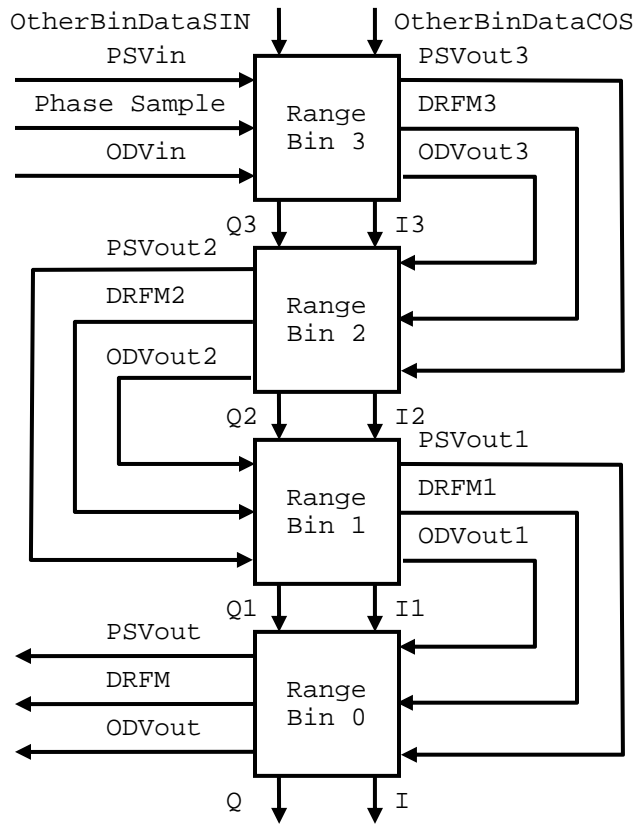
OtherBinDataSIN
OtherBinDataCOS
PSVin
Phase Sample
ODVin
Range Bin 3
PSVout3
DRFM3
ODVout3
Q3
I3
PSVout2
DRFM2
ODVout2
Range Bin 2
Q2
I2
PSVout1
DRFM1
ODVout1
Range Bin 1
Q1
I1
PSVout
DRFM
ODVout
Range Bin 0
Q
I